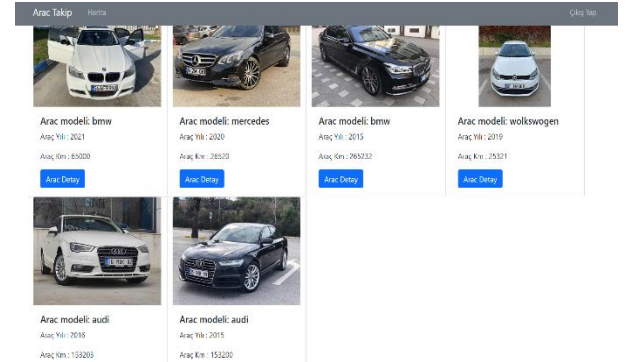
Arac Takip Harita Çıkış Yap

Arac modeli: bmw
Araç Yılı : 2021
Araç Km : 65000
Arac Detay

Arac modeli: mercedes
Araç Yılı : 2020
Araç Km : 26520
Arac Detay

Arac modeli: bmw
Araç Yılı : 2015
Araç Km : 265232
Arac Detay

Arac modeli: wolkswogen
Araç Yılı : 2019
Araç Km : 25321
Arac Detay

Arac modeli: audi
Araç Yılı : 2018
Araç Km : 153203

Arac modeli: audi
Araç Yılı : 2015
Araç Km : 153200